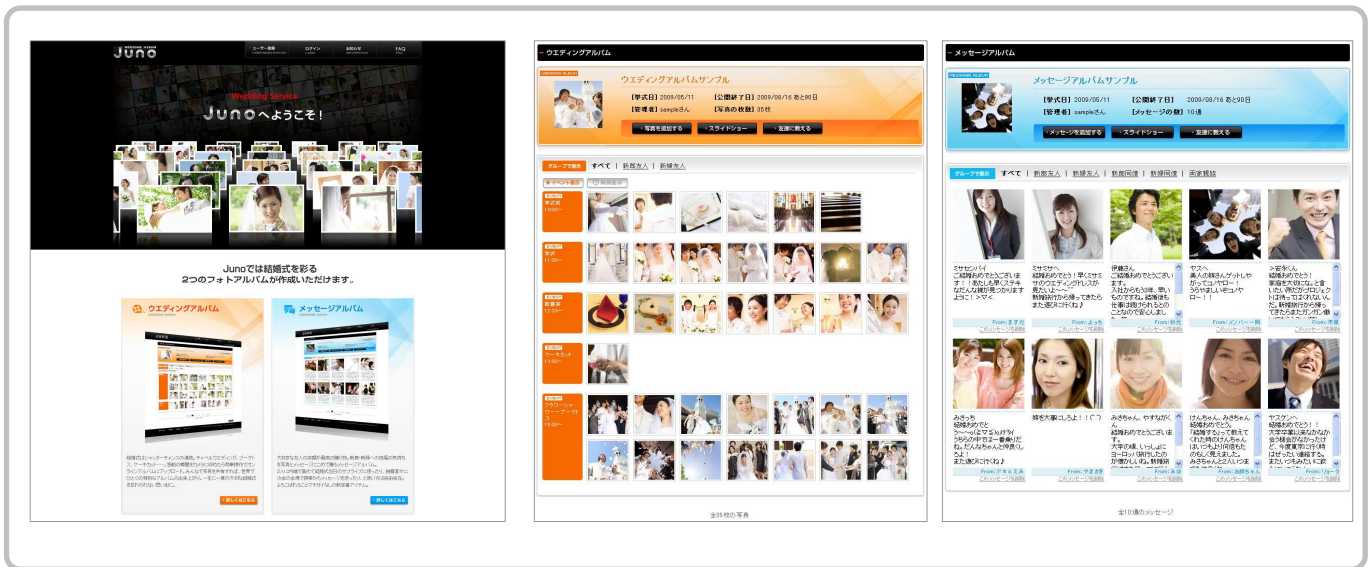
Juno

ユーザー登録 | ログイン | お知らせ | FAQ

Wedding Service
Junoへようこそ！

Junoでは結婚式を彩る
2つのフォトアルバムが作成いただけます。

ウエディングアルバム

メッセージアルバム

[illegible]

詳しくはこちら

詳しくはこちら

ウエディングアルバム

WEDDING ALBUM
ウエディングアルバムサンプル
【挙式日】2009/05/11 【公開終了日】2009/08/16 あと90日
【管理者】sampleさん 【写真の枚数】35枚

写真を追加する | スライドショー | 友達に教える

グループで表示 | すべて | 新郎友人 | 新婦友人

イベント表示 | 時間表示

挙式前 10:00〜
挙式 11:00〜
披露宴 12:00〜
ケーキカット 13:00〜
フラワーシャワー・ブーケトス 15:00〜

全35枚の写真

メッセージアルバム

MESSAGE ALBUM
メッセージアルバムサンプル
【挙式日】2009/05/11 【公開終了日】2009/08/16 あと90日
【管理者】sampleさん 【メッセージの数】10通

メッセージを追加する | スライドショー | 友達に教える

グループで表示 | すべて | 新郎友人 | 新婦友人 | 新郎同僚 | 新婦同僚 | 両家親族

ミサセンパイ ご結婚おめでとうございます！！あたしも早くステキなだんな様が見つかりますように！>マイ
From: まず
これからメッセージを読む

ミサセンパイ 結婚おめでとう！早くミサセンのウエディングドレスが見たいよ〜
From: よっち
これからメッセージを読む

伊藤さん ご結婚おめでとうございます。入社から8年、早いものですね。結婚後も仕事は続けられるとのことなので安心しました
From: 吉見
これからメッセージを読む

ヤスへ 美人の奥さんゲットしやがってコノヤロー！うらやましいぞコノヤロー！！
From: メンバー一同
これからメッセージを読む

>安永くん 結婚おめでとう！家庭を大切になと言いたい所だがプロジェクトは忘れないように
From: 常盤
これからメッセージを読む

みさっち 結婚おめでとう〜(^o^)ノ うちらの中では一番乗りだね。だんなさんとお幸せに。また遊ぼうね♪
From: アキ＆ええ
これからメッセージを読む

旅を大事にしろよ！！(^-^)
From: やまさき
これからメッセージを読む

みさちゃん、やすながくん 結婚おめでとうございます。大学の頃、いっしょにヨーロッパ旅行したのが懐かしいね。新婚旅行
From: 本谷
これからメッセージを読む

けんちゃん、みさちゃん 「結婚するって教えてくれた時のけんちゃんはいつも以上の笑顔でした。みさちゃんと2人で
From: お姉ちゃん
これからメッセージを読む

ヤスケンへ 結婚おめでとう！！大学卒業以来なかなか会う機会がなかったけど、今度東京に行く時は、またいっしょに飲もう
From: リョーク
これからメッセージを読む

全10通のメッセージ